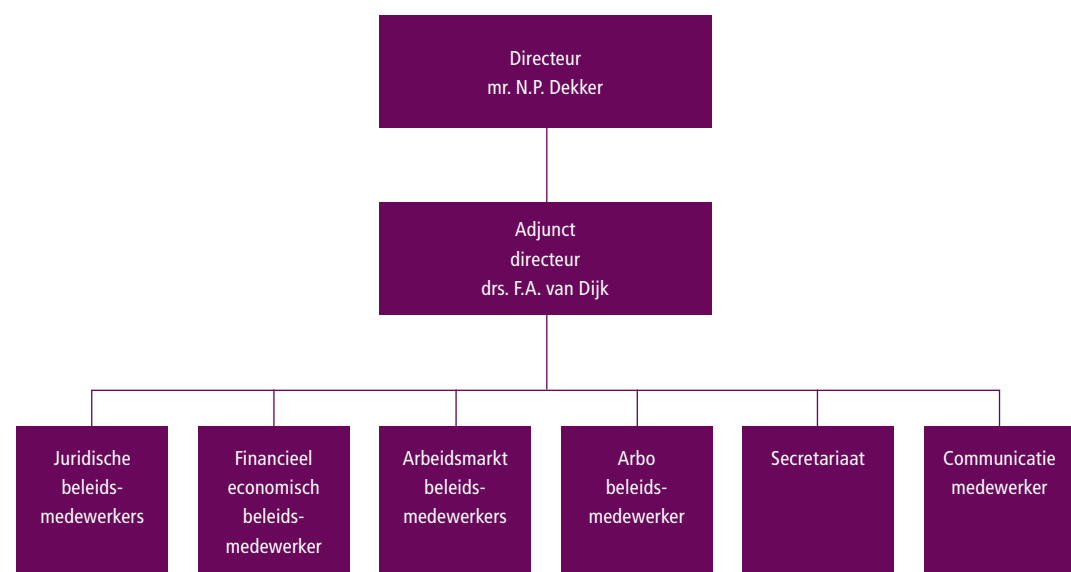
Directeur
mr. N.P. Dekker

Adjunct
directeur
drs. F.A. van Dijk

Juridische
beleids-
medewerkers

Financieel
economisch
beleids-
medewerker

Arbeidsmarkt
beleids-
medewerkers

Arbo
beleids-
medewerker

Secretariaat

Communicatie
medewerker